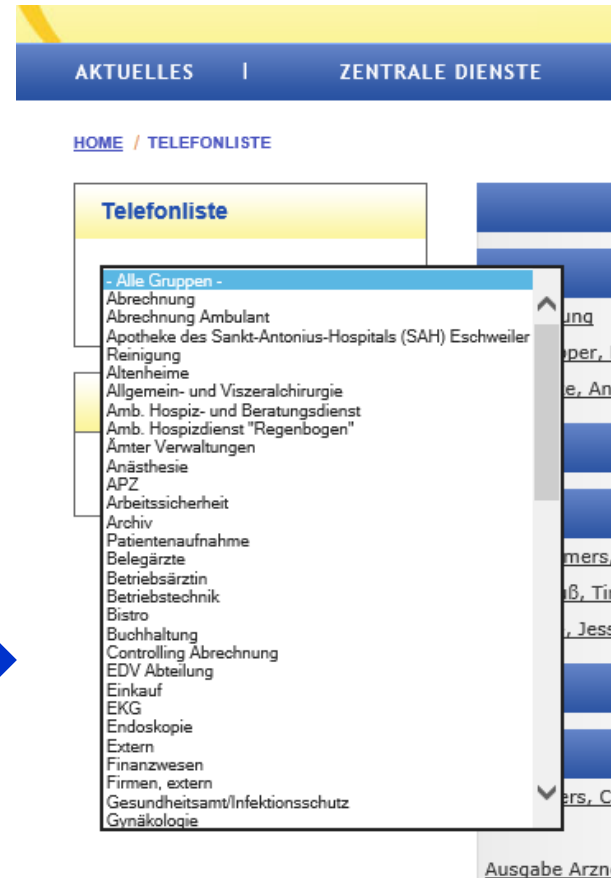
AKTUELLES | ZENTRALE DIENSTE

HOME / TELEFONLISTE

Telefonliste

- Alle Gruppen -
Abrechnung
Abrechnung Ambulant
Apotheke des Sankt-Antonius-Hospitals (SAH) Eschweiler
Reinigung
Altenheime
Allgemein- und Viszeralchirurgie
Amb. Hospiz- und Beratungsdienst
Amb. Hospizdienst "Regenbogen"
Ämter Verwaltungen
Anästhesie
APZ
Arbeitssicherheit
Archiv
Patientenaufnahme
Belegärzte
Betriebsärztin
Betriebstechnik
Bistro
Buchhaltung
Controlling Abrechnung
EDV Abteilung
Einkauf
EKG
Endoskopie
Extern
Finanzwesen
Firmen, extern
Gesundheitsamt/Infektionsschutz
Gynäkologie

ung
oper, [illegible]
e, An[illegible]
mers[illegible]
ß, Ti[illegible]
, Jess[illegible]
ers, C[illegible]
Ausgabe Arzn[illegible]